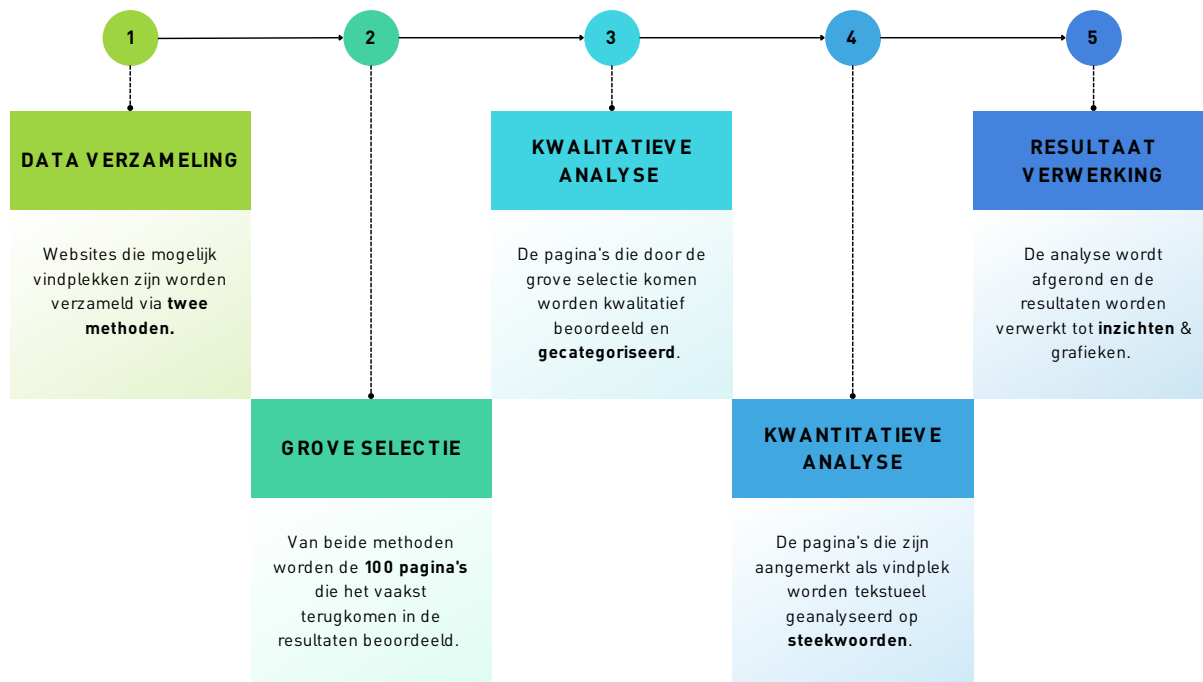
1

2

3

4

5

DATA VERZAMELING

Websites die mogelijk vindplekken zijn worden verzameld via **twee methoden.**

GROVE SELECTIE

Van beide methoden worden de **100 pagina's** die het vaakst terugkomen in de resultaten beoordeeld.

KWALITATIEVE ANALYSE

De pagina's die door de grove selectie komen worden kwalitatief beoordeeld en **gecategoriseerd**.

KWANTITATIEVE ANALYSE

De pagina's die zijn aangemerkt als vindplek worden tekstueel geanalyseerd op **steekwoorden**.

RESULTAAT VERWERKING

De analyse wordt afgerond en de resultaten worden verwerkt tot **inzichten** & grafieken.